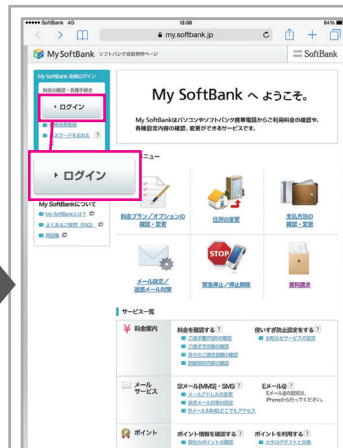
••••• SoftBank 4G 12:38 84%

< > 📖 my.softbank.jp C

My SoftBank ソフトバンク会員専用ページ

SoftBank

My SoftBank 会員ログイン

料金の確認・各種手続き

▸ ログイン

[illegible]

パスワードを忘れた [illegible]

▸ ログイン

My SoftBankについて

My SoftBankとは? 

よくあるご質問 (FAQ) 

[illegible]

My SoftBank へ ようこそ。

My SoftBankはパソコンやソフトバンク携帯電話からご利用料金の確認や、各種設定内容の確認、変更ができるサービスです。

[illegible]ニュー

料金プラン/オプションの確認・変更

住所の変更

支払方法の確認・変更

メール設定/迷惑メール対策

緊急停止/停止解除

資料請求

サービス一覧

料金案内

料金を確認する ?

ご請求書内容の確認

ご請求書送付先の確認

月々のご利用料金の確認

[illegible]

使いすぎ防止設定をする ?

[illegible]

メールサービス

S!メール(MMS)・SMS ?

メールアドレスの変更

迷惑メール対策の設定

S!メールを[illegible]

Eメール(i) ?

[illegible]

ポイント

ポイント情報を確認する ?

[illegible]

ポイントを利用する ?

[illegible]